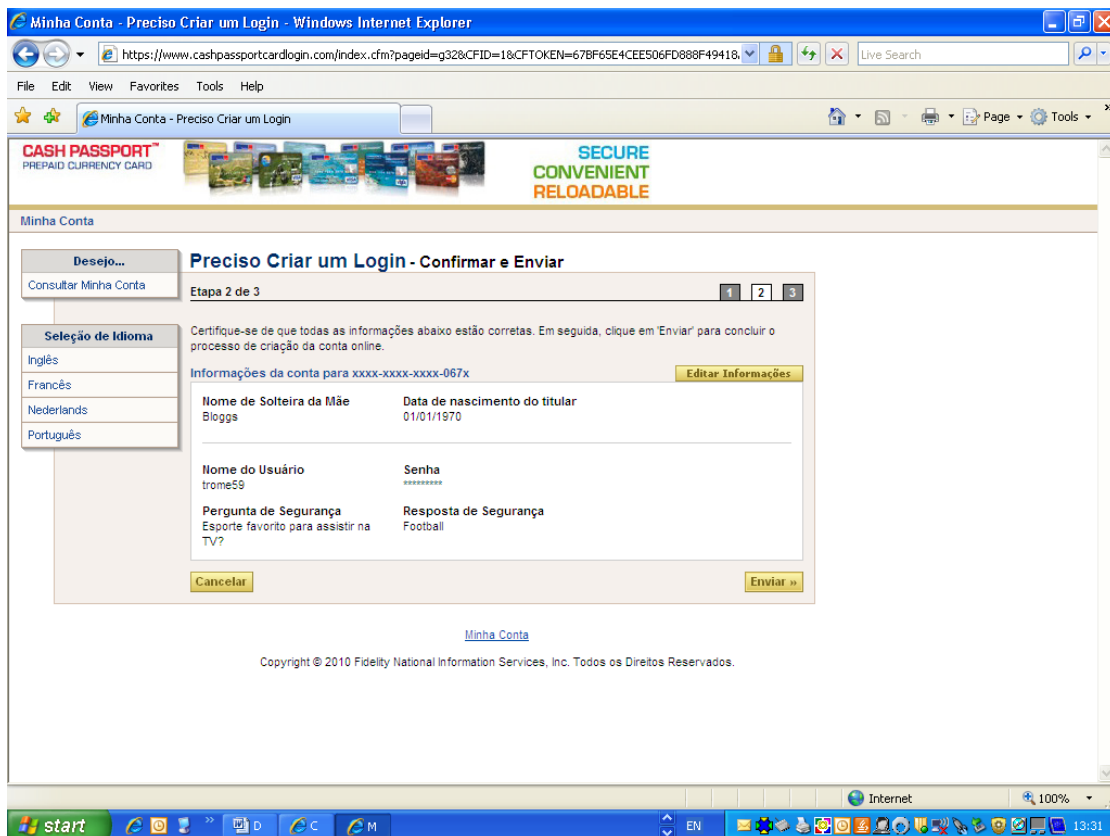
Minha Conta - Preciso Criar um Login - Windows Internet Explorer

https://www.cashpassportcardlogin.com/index.cfm?pageid=g32&CFID=1&CFTOKEN=67BF65E4CEE506FD888F49418

Live Search

File Edit View Favorites Tools Help

Minha Conta - Preciso Criar um Login

Page Tools

CASH PASSPORT™
PREPAID CURRENCY CARD

SECURE
CONVENIENT
RELOADABLE

Minha Conta

Desejo...
Consultar Minha Conta

Seleção de Idioma
Inglês
Francês
Nederlands
Português

Preciso Criar um Login - Confirmar e Enviar

Etapa 2 de 3

1 2 3

Certifique-se de que todas as informações abaixo estão corretas. Em seguida, clique em 'Enviar' para concluir o processo de criação da conta online.

Informações da conta para xxxx-xxxx-xxxx-067x

Editar Informações

Nome de Solteira da Mãe
Bloggs

Data de nascimento do titular
01/01/1970

Nome do Usuário
trome59

Senha
*********

Pergunta de Segurança
Esporte favorito para assistir na TV?

Resposta de Segurança
Football

Cancelar

Enviar »

Minha Conta

Copyright © 2010 Fidelity National Information Services, Inc. Todos os Direitos Reservados.

Internet

100%

start

D

C

M

EN

13:31